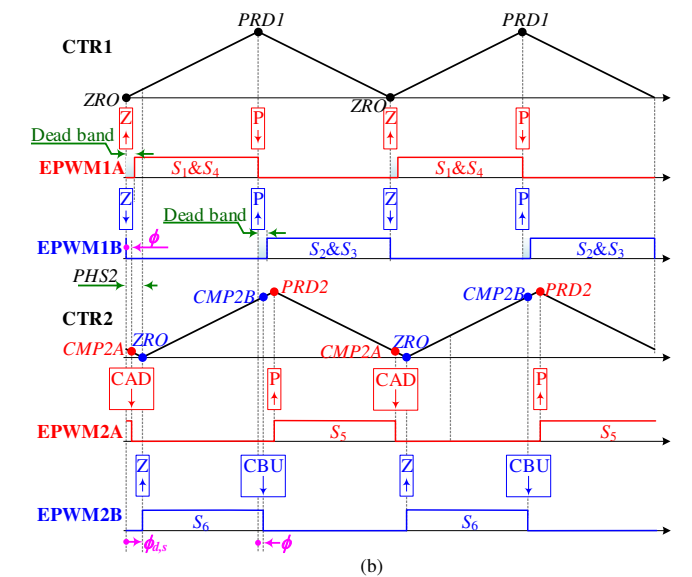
CTR1

PRD1

PRD1

ZRO

ZRO

Z

P

Z

P

Dead band

EPWM1A

$S_1$&$S_4$

$S_1$&$S_4$

Z

P

Z

P

Dead band

$\phi$

EPWM1B

$S_2$&$S_3$

$S_2$&$S_3$

PHS2

CTR2

CMP2B

PRD2

CMP2B

PRD2

CMP2A

ZRO

CMP2A

ZRO

CAD

P

CAD

P

EPWM2A

$S_5$

$S_5$

Z

CBU

Z

CBU

EPWM2B

$S_6$

$S_6$

$\phi_{d,s}$

$\phi$

(b)